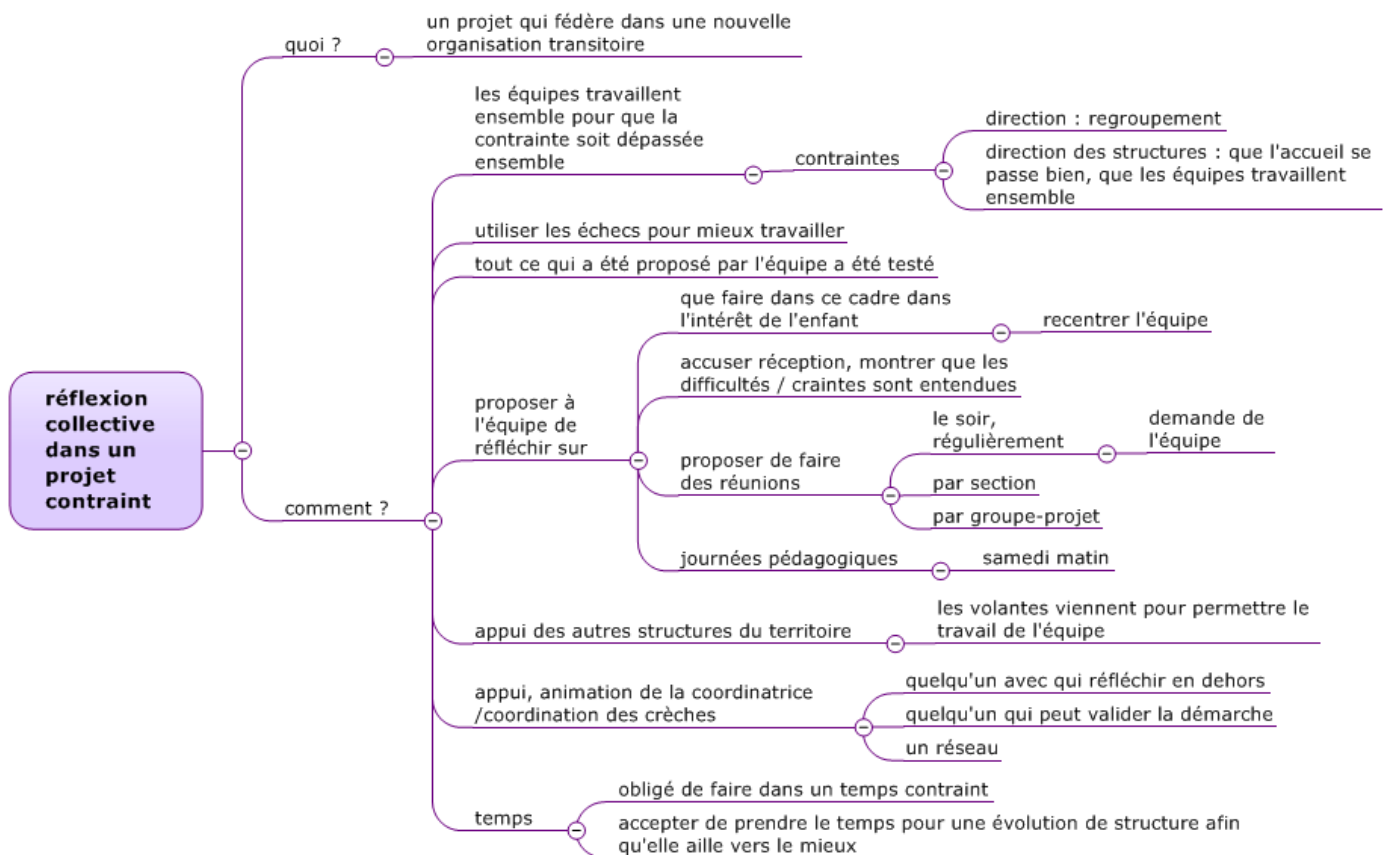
réflexion collective dans un projet contraint

quoi ?

un projet qui fédère dans une nouvelle organisation transitoire

comment ?

les équipes travaillent ensemble pour que la contrainte soit dépassée ensemble

contraintes

direction : regroupement

direction des structures : que l'accueil se passe bien, que les équipes travaillent ensemble

utiliser les échecs pour mieux travailler

tout ce qui a été proposé par l'équipe a été testé

proposer à l'équipe de réfléchir sur

que faire dans ce cadre dans l'intérêt de l'enfant

recentrer l'équipe

accuser réception, montrer que les difficultés / craintes sont entendues

proposer de faire des réunions

le soir, régulièrement

demande de l'équipe

par section

par groupe-projet

journées pédagogiques

samedi matin

appui des autres structures du territoire

les volantes viennent pour permettre le travail de l'équipe

appui, animation de la coordinatrice /coordination des crèches

quelqu'un avec qui réfléchir en dehors

quelqu'un qui peut valider la démarche

un réseau

temps

obligé de faire dans un temps contraint

accepter de prendre le temps pour une évolution de structure afin qu'elle aille vers le mieux